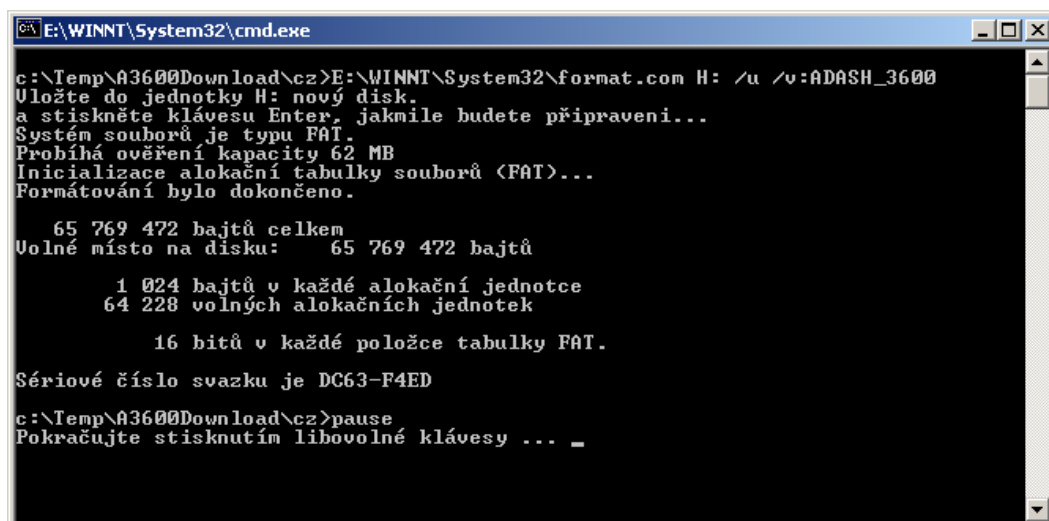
E:\WINNT\System32\cmd.exe

c:\Temp\A3600Download\cz>E:\WINNT\System32\format.com H: /u /v:ADASH_3600
Vložte do jednotky H: nový disk.
a stiskněte klávesu Enter, jakmile budete připraveni...
Systém souborů je typu FAT.
Probíhá ověření kapacity 62 MB
Inicializace alokační tabulky souborů (FAT)...
Formátování bylo dokončeno.

65 769 472 bajtů celkem
Volné místo na disku: 65 769 472 bajtů

1 024 bajtů v každé alokační jednotce
64 228 volných alokačních jednotek

16 bitů v každé položce tabulky FAT.

Sériové číslo svazku je DC63-F4ED

c:\Temp\A3600Download\cz>pause
Pokračujte stisknutím libovolné klávesy ... _